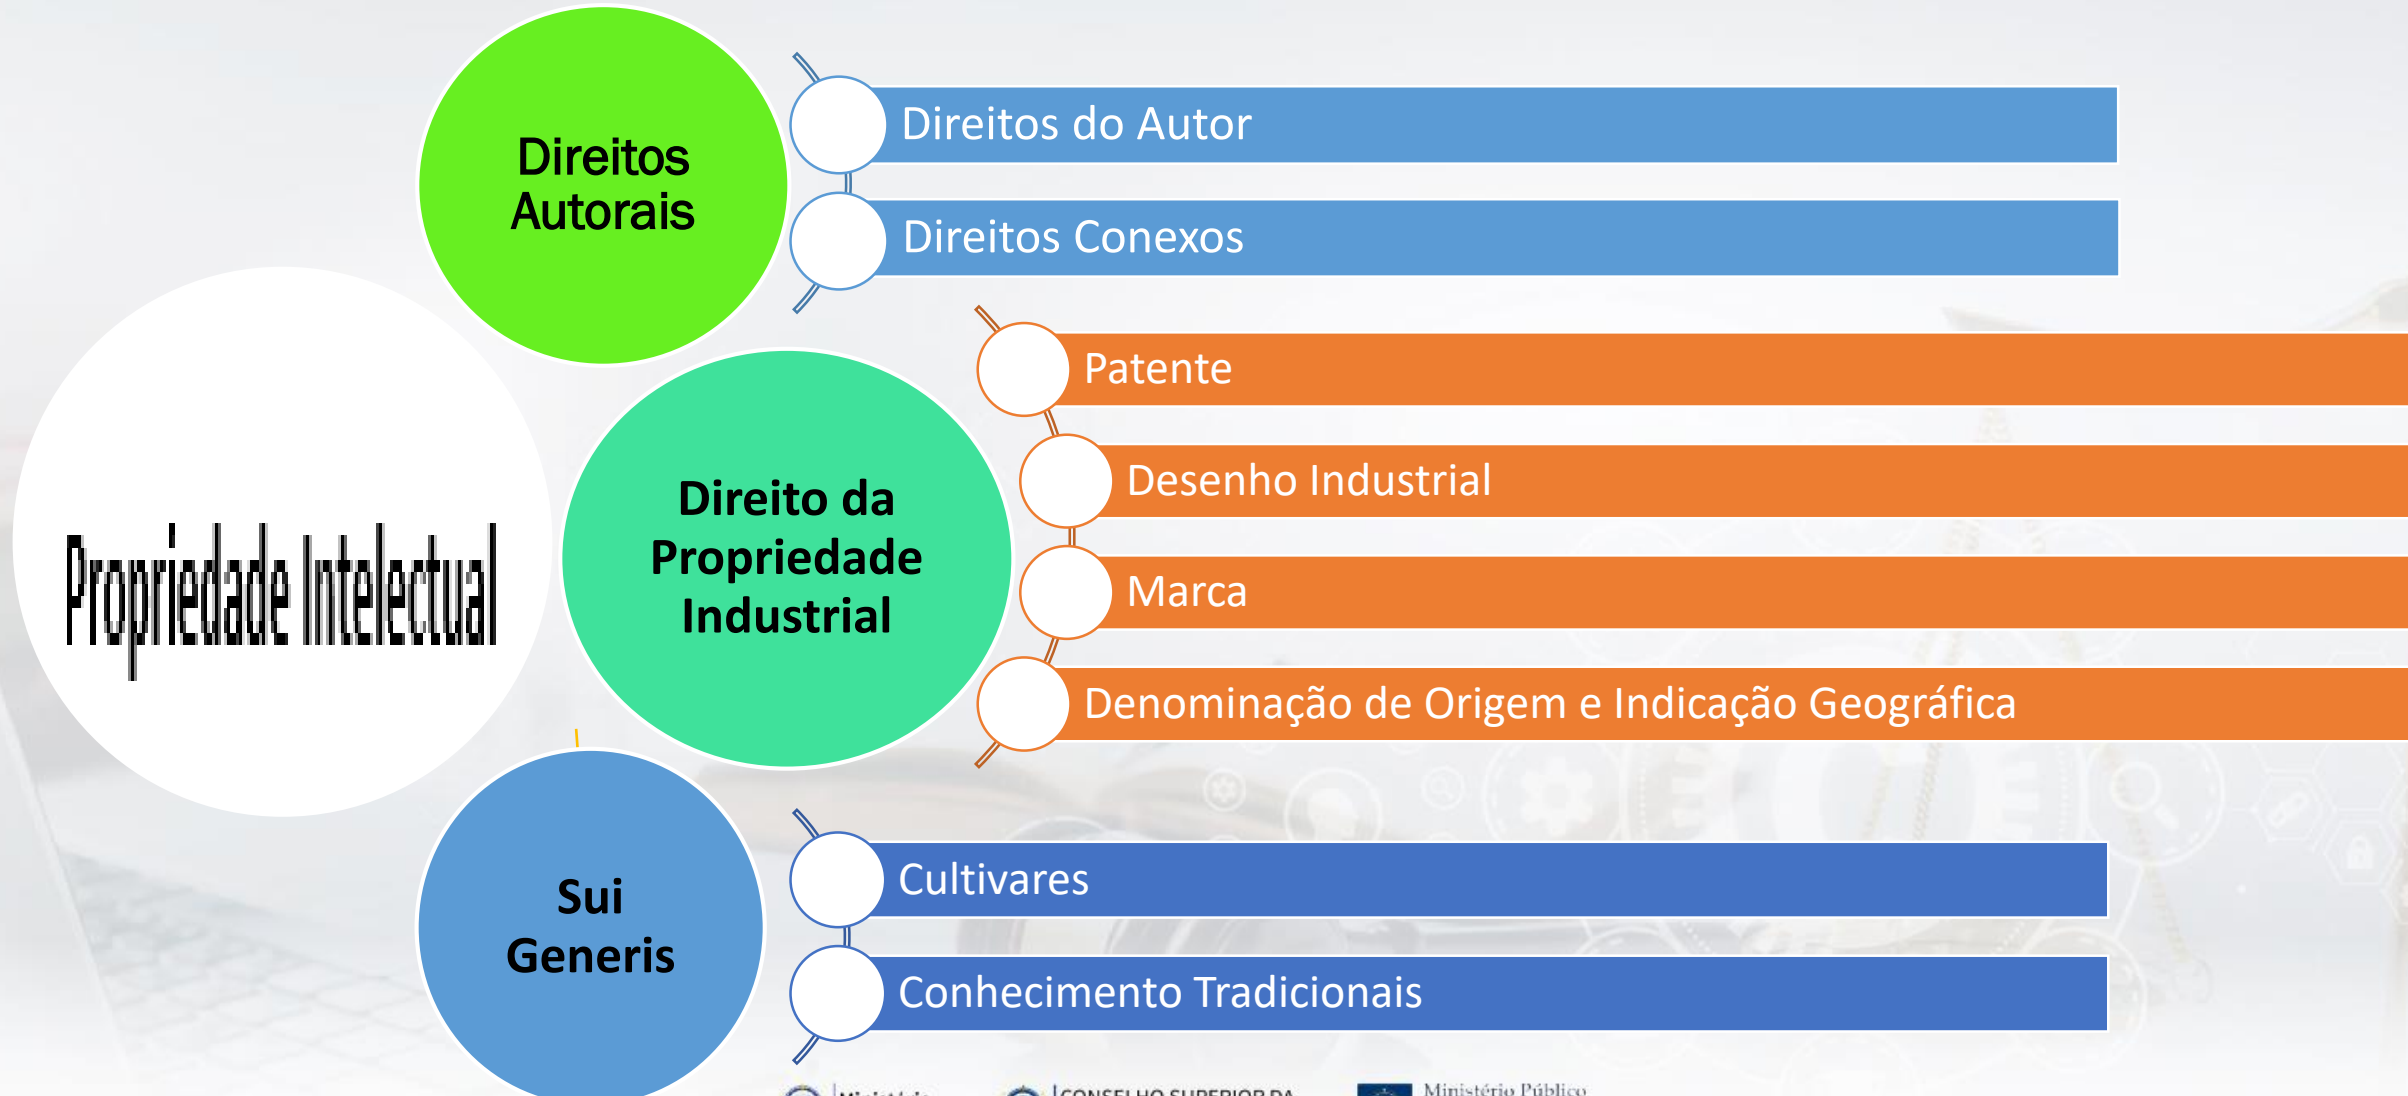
Direitos Autorais

Direitos do Autor

Direitos Conexos

Propriedade Intelectual

Direito da Propriedade Industrial

Patente

Desenho Industrial

Marca

Denominação de Origem e Indicação Geográfica

Sui Generis

Cultivares

Conhecimento Tradicionais

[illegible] CONSELHO SUPERIOR DA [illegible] Ministério Público